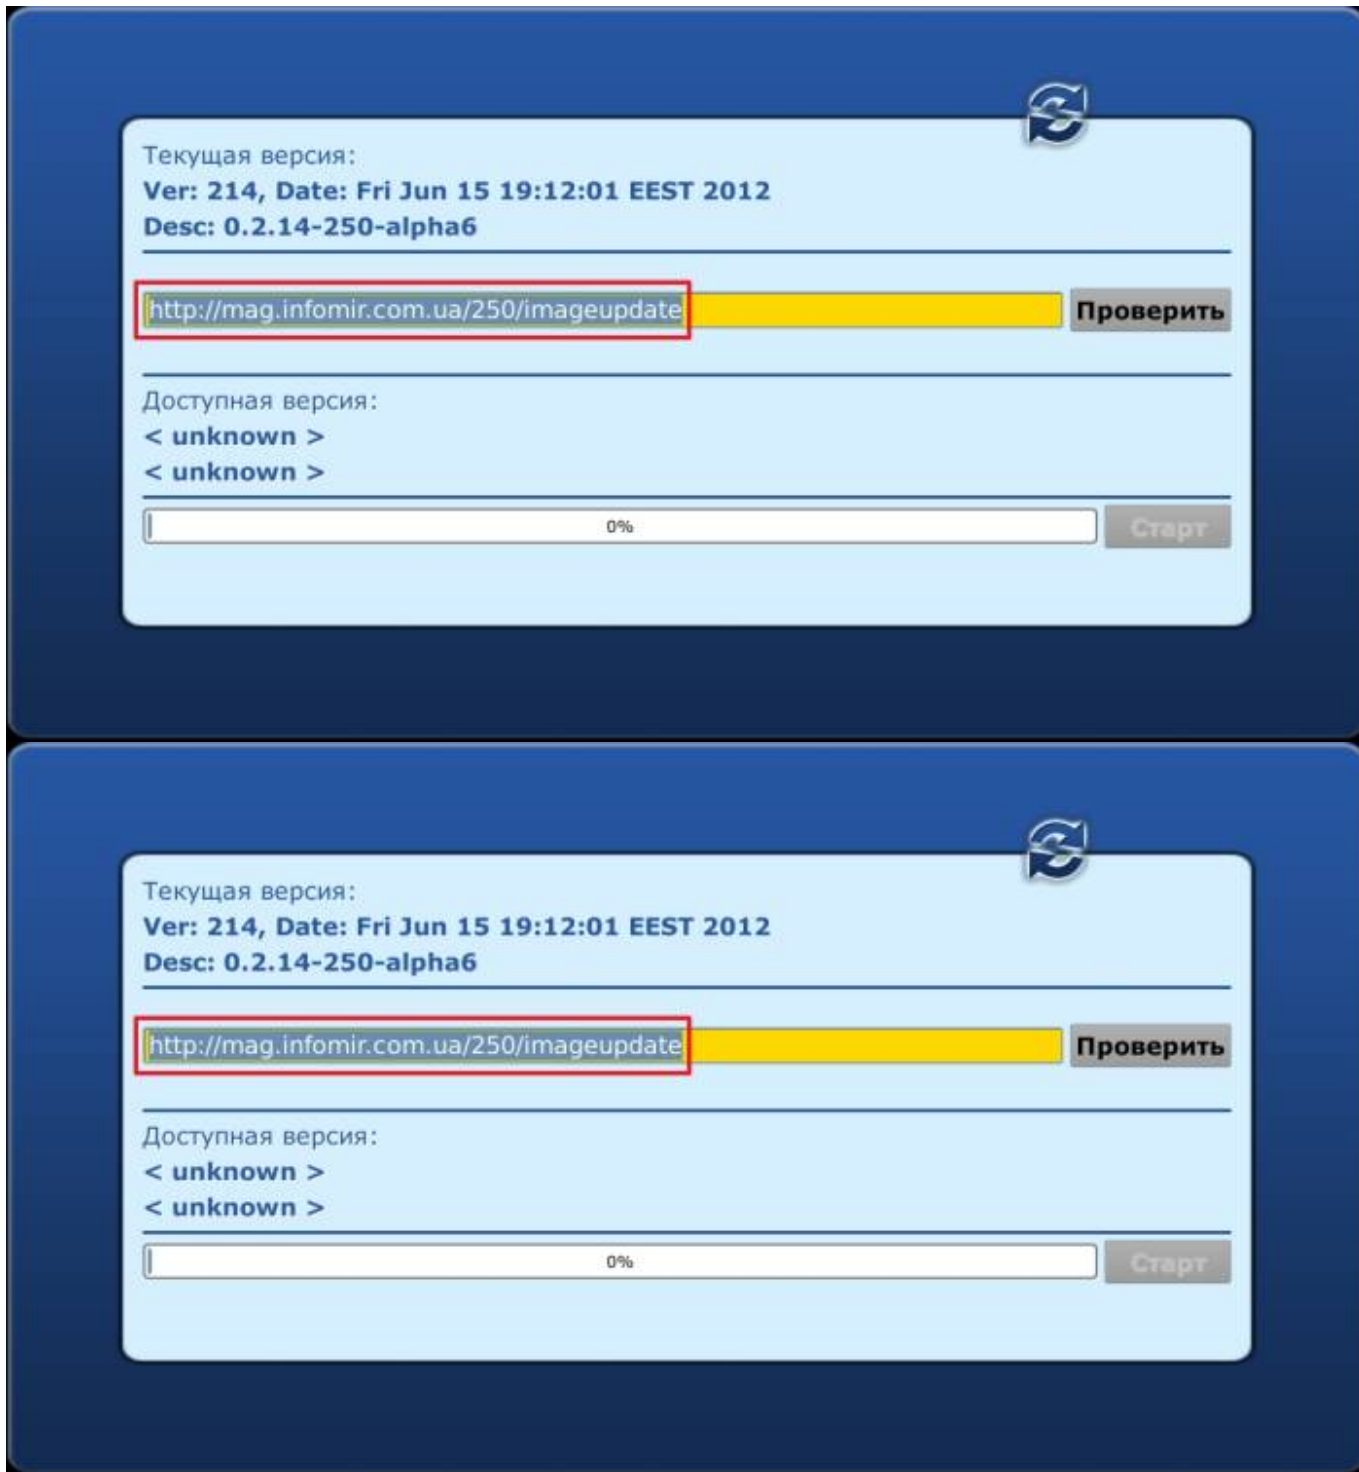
Текущая версия:
Ver: 214, Date: Fri Jun 15 19:12:01 EEST 2012
Desc: 0.2.14-250-alpha6

http://mag.infomir.com.ua/250/imageupdate

Проверить

Доступная версия:
< unknown >
< unknown >

0%

Старт

Текущая версия:
Ver: 214, Date: Fri Jun 15 19:12:01 EEST 2012
Desc: 0.2.14-250-alpha6

http://mag.infomir.com.ua/250/imageupdate

Проверить

Доступная версия:
< unknown >
< unknown >

0%

Старт